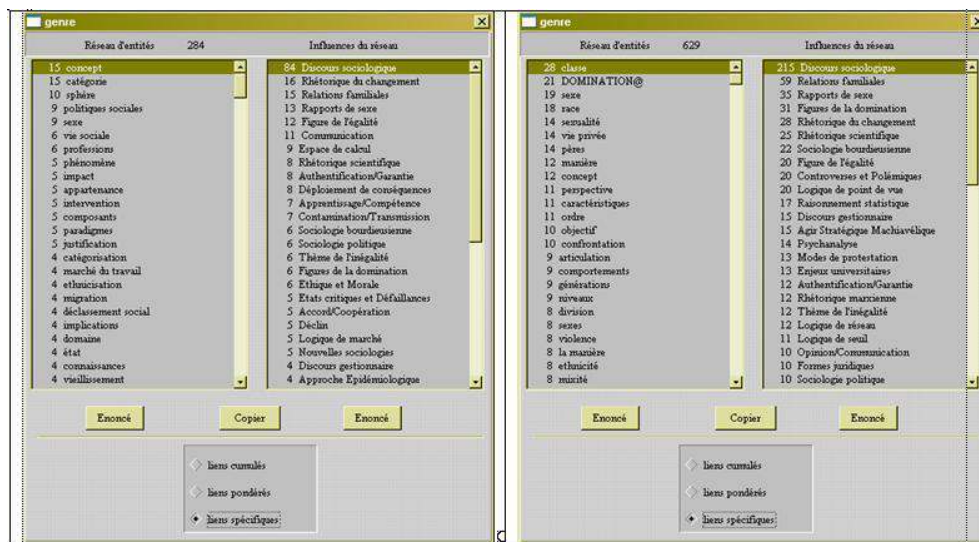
genre

Réseau d'entités 284

Influences du réseau

15 concept
15 catégorie
10 sphère
9 politiques sociales
9 sexe
6 vie sociale
6 professions
5 phénomène
5 impact
5 appartenance
5 intervention
5 composants
5 paradigmes
5 justification
4 catégorisation
4 marché du travail
4 ethnicisation
4 migration
4 déclassement social
4 implications
4 domaine
4 état
4 connaissances
4 vieillissement

84 Discours sociologique
16 Rhétorique du changement
15 Relations familiales
13 Rapports de sexe
12 Figure de l'égalité
11 Communication
9 Espace de calcul
8 Rhétorique scientifique
8 Authentification/Garantie
8 Déploiement de conséquences
7 Apprentissage/Compétence
7 Contamination/Transmission
6 Sociologie bourdieusienne
6 Sociologie politique
6 Thème de l'inégalité
6 Figures de la domination
6 Ethique et Morale
5 Etats critiques et Défaillances
5 Accord/Coopération
5 Déclin
5 Logique de marché
5 Nouvelles sociologies
4 Discours gestionnaire
4 Approche Epidémiologique

Enoncé Copier Enoncé

liens cumulés
liens pondérés
liens spécifiques

genre

Réseau d'entités 629

Influences du réseau

28 classe
21 DOMINATION@
19 sexe
18 race
14 sexualité
14 vie privée
14 pères
12 manière
12 concept
11 perspective
11 caractéristiques
11 ordre
10 objectif
10 confrontation
9 articulation
9 comportements
9 générations
9 niveaux
8 division
8 sexes
8 violence
8 la manière
8 ethnicité
8 mixité

215 Discours sociologique
59 Relations familiales
35 Rapports de sexe
31 Figures de la domination
28 Rhétorique du changement
25 Rhétorique scientifique
22 Sociologie bourdieusienne
20 Figure de l'égalité
20 Controverses et Polémiques
20 Logique de point de vue
17 Raisonnement statistique
15 Discours gestionnaire
15 Agir Stratégique Machiavélique
14 Psychanalyse
13 Modes de protestation
13 Enjeux universitaires
12 Authentification/Garantie
12 Rhétorique marxienne
12 Thème de l'inégalité
12 Logique de réseau
11 Logique de seuil
10 Opinion/Communication
10 Formes juridiques
10 Sociologie politique

Enoncé Copier Enoncé

liens cumulés
liens pondérés
liens spécifiques